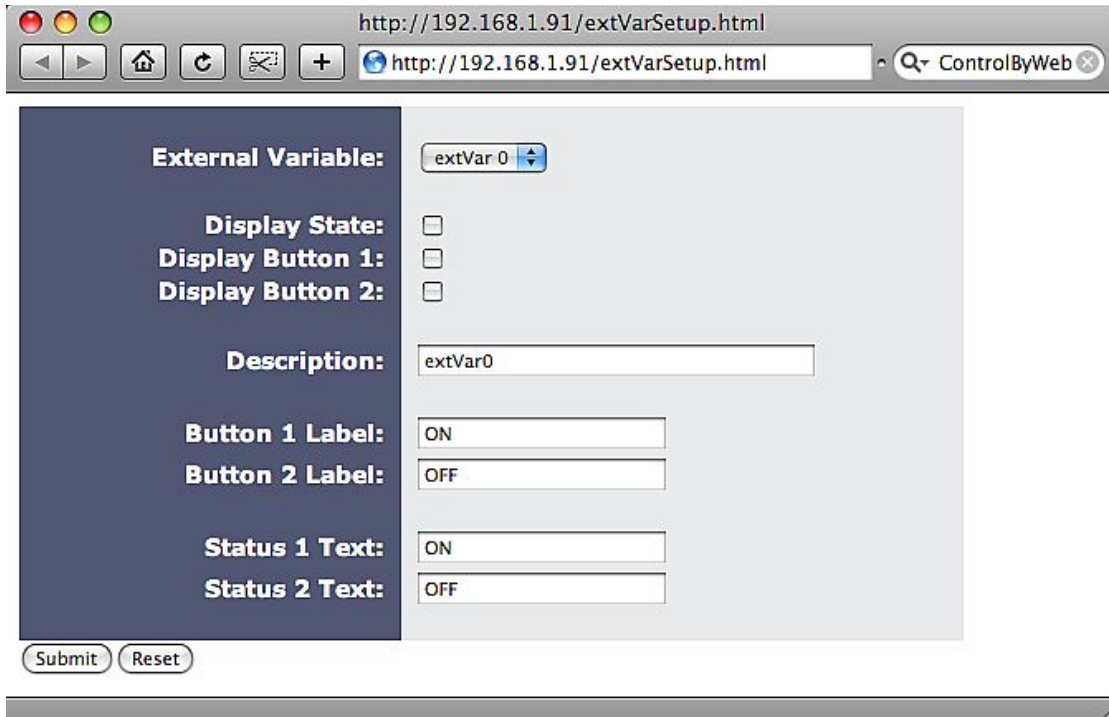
http://192.168.1.91/extVarSetup.html

http://192.168.1.91/extVarSetup.html

ControlByWeb

| External Variable: | extVar 0 |
|---|---|
| Display State: | |
| Display Button 1: | |
| Display Button 2: | |
| Description: | extVar0 |
| Button 1 Label: | ON |
| Button 2 Label: | OFF |
| Status 1 Text: | ON |
| Status 2 Text: | OFF |

Submit Reset